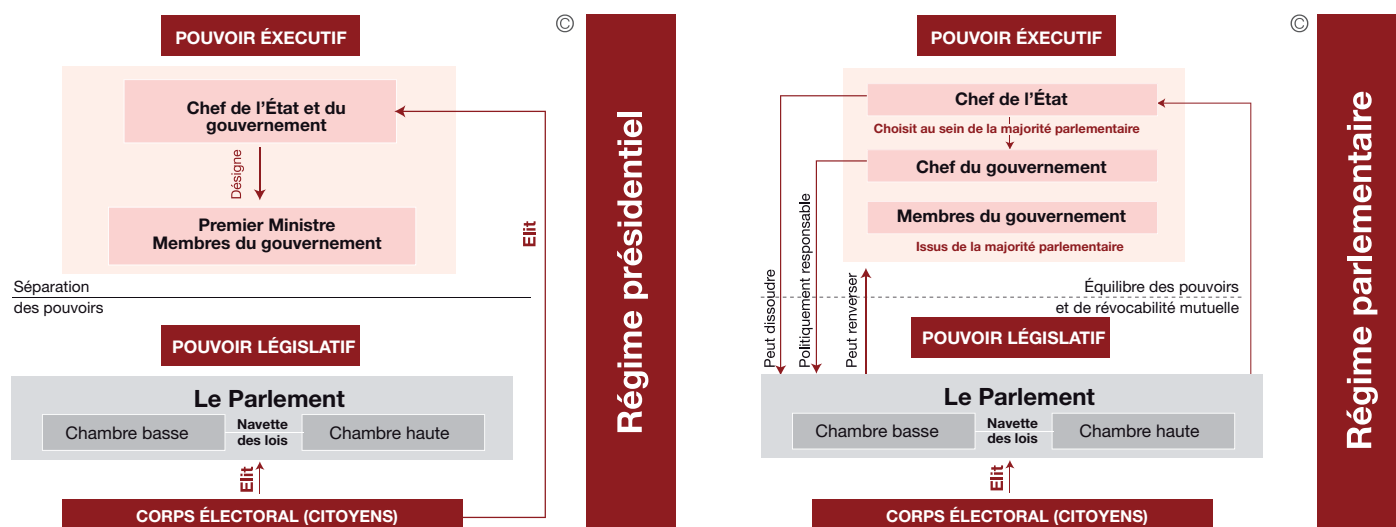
POUVOIR EXÉCUTIF

©

Chef de l'État et du gouvernement

Désigne

Premier Ministre
Membres du gouvernement

Elit

Séparation
des pouvoirs

POUVOIR LÉGISLATIF

Le Parlement

Chambre basse

Navette des lois

Chambre haute

Elit

CORPS ÉLECTORAL (CITOYENS)

Régime présidentiel

POUVOIR EXÉCUTIF

©

Chef de l'État

Choisit au sein de la majorité parlementaire

Chef du gouvernement

Membres du gouvernement

Issus de la majorité parlementaire

Peut dissoudre

Politiquement responsable

Peut renverser

Équilibre des pouvoirs
et de révocabilité mutuelle

POUVOIR LÉGISLATIF

Le Parlement

Chambre basse

Navette des lois

Chambre haute

Elit

CORPS ÉLECTORAL (CITOYENS)

Régime parlementaire